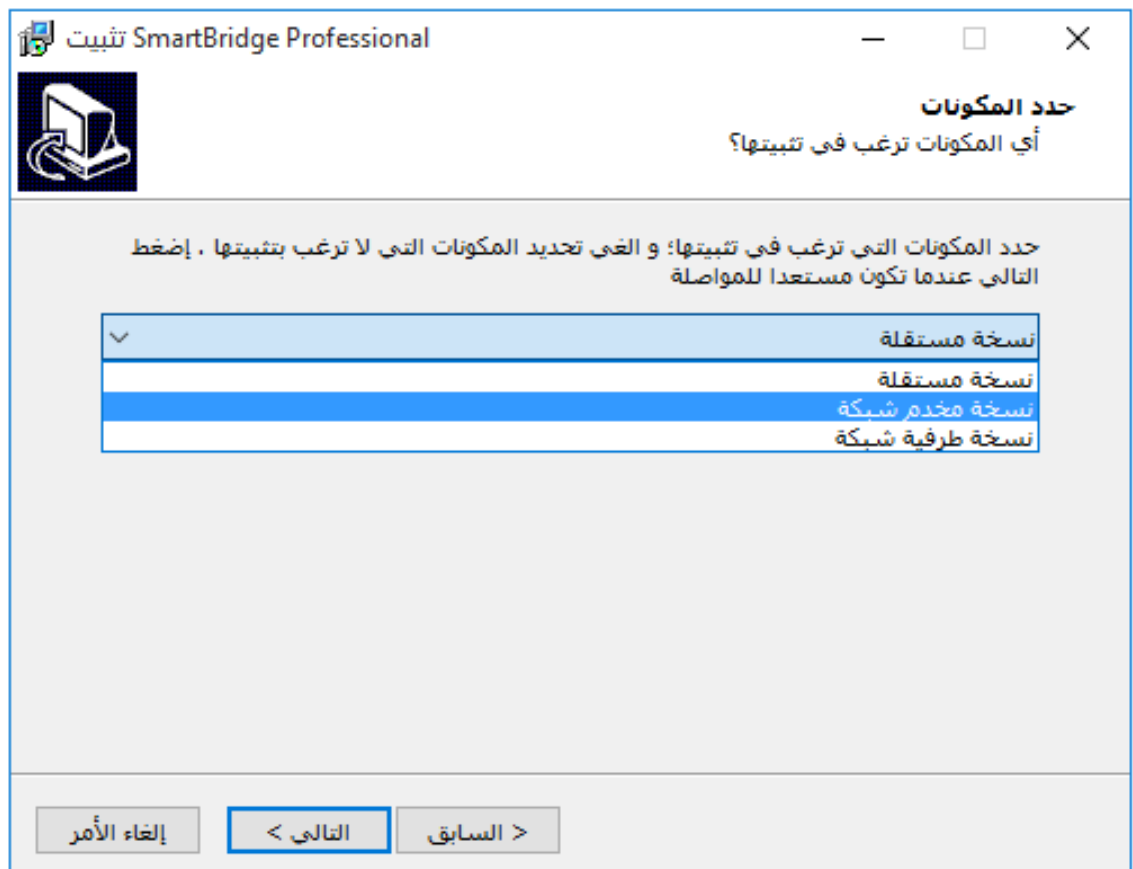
تثبيت SmartBridge Professional

حدد المكونات
أي المكونات ترغب في تثبيتها؟

حدد المكونات التي ترغب في تثبيتها؛ و الغي تحديد المكونات التي لا ترغب بتثبيتها . إضغط التالي عندما تكون مستعدا للمواصلة

نسخة مستقلة
نسخة مستقلة
نسخة مخدم شبكة
نسخة طرفية شبكة

< السابق
التالي >
إلغاء الأمر